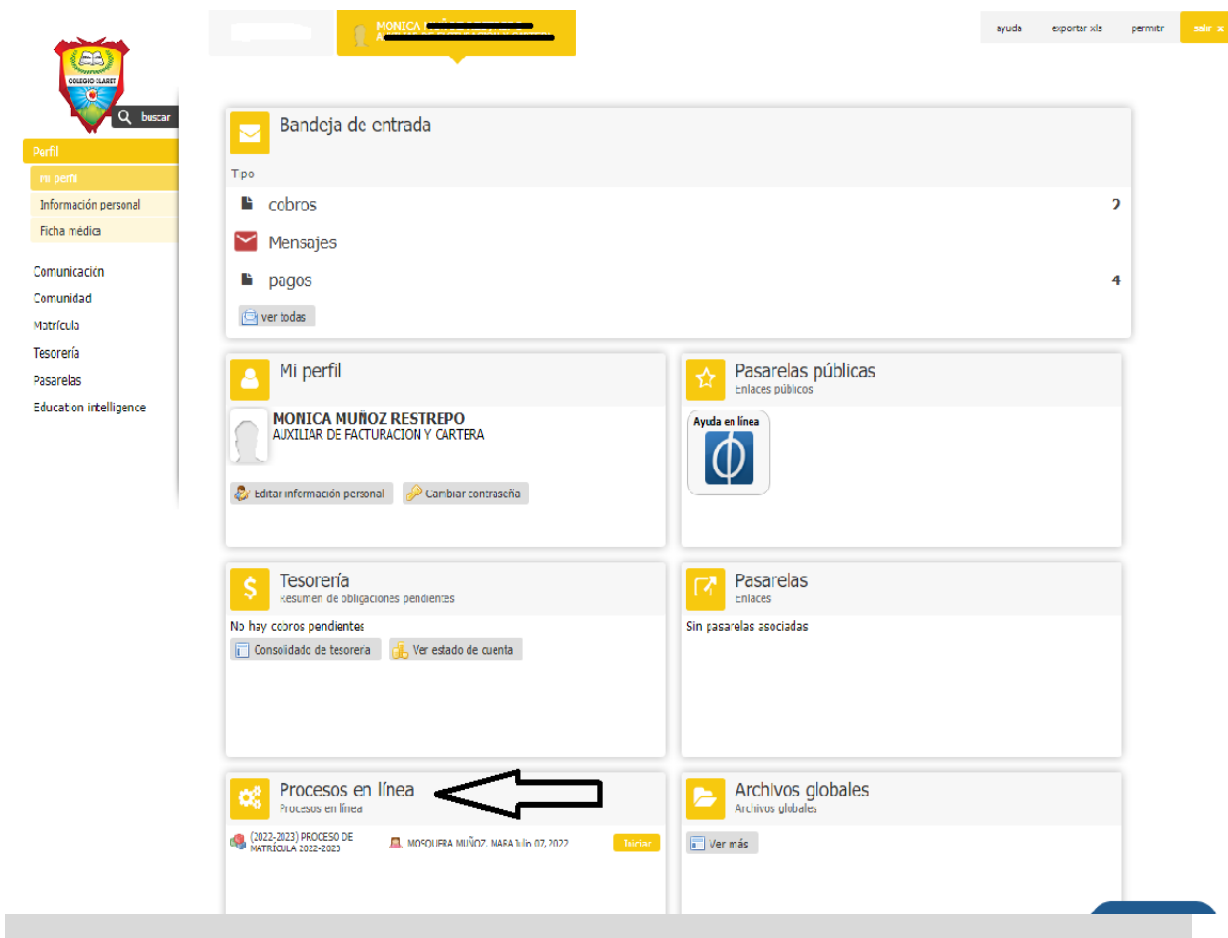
MONICA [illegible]

ayuda exportar xls permitir salir x

COLEGIO CLARET

buscar

Perfil
Mi perfil
Información personal
Ficha médica

Comunicación
Comunidad
Matrícula
Tesorería
Pasarelas
Education intelligence

Bandeja de entrada

Tipo
cobros 2
Mensajes
pagos 4
ver todas

Mi perfil

MONICA MUÑOZ RESTREPO
AUXILIAR DE FACTURACION Y CARTERA

Editar información personal Cambiar contraseña

Pasarelas públicas
Enlaces públicos

Ayuda en línea

Tesorería
Resumen de obligaciones pendientes

No hay cobros pendientes
Consolidado de tesorería Ver estado de cuenta

Pasarelas
Enlaces

Sin pasarelas asociadas

Procesos en línea
Procesos en línea

(2022-2023) PROCESO DE MATRÍCULA 2022-2023 MOSQUERA MUÑOZ, MARA Julio 07, 2022 Iniciar

Archivos globales
Archivos globales

Ver más